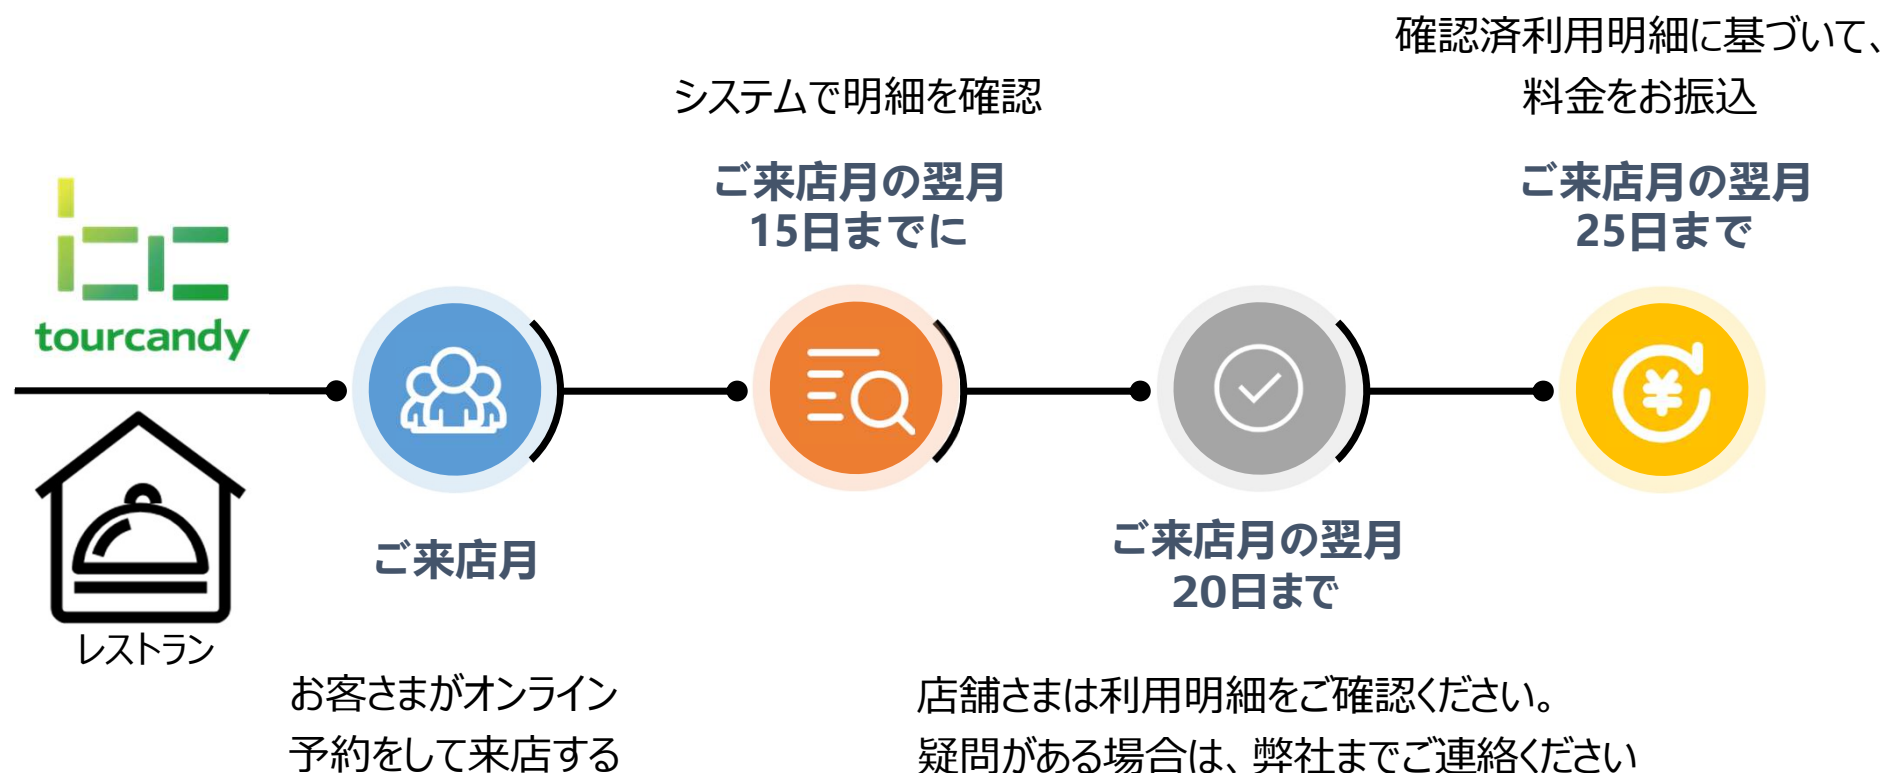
確認済利用明細に基づいて、
料金をお振込

システムで明細を確認

ご来店月の翌月
15日までに

ご来店月の翌月
25日まで

tourcandy

レストラン

ご来店月

ご来店月の翌月
20日まで

お客さまがオンライン
予約をして来店する

店舗さまは利用明細をご確認ください。
疑問がある場合は、弊社までご連絡ください